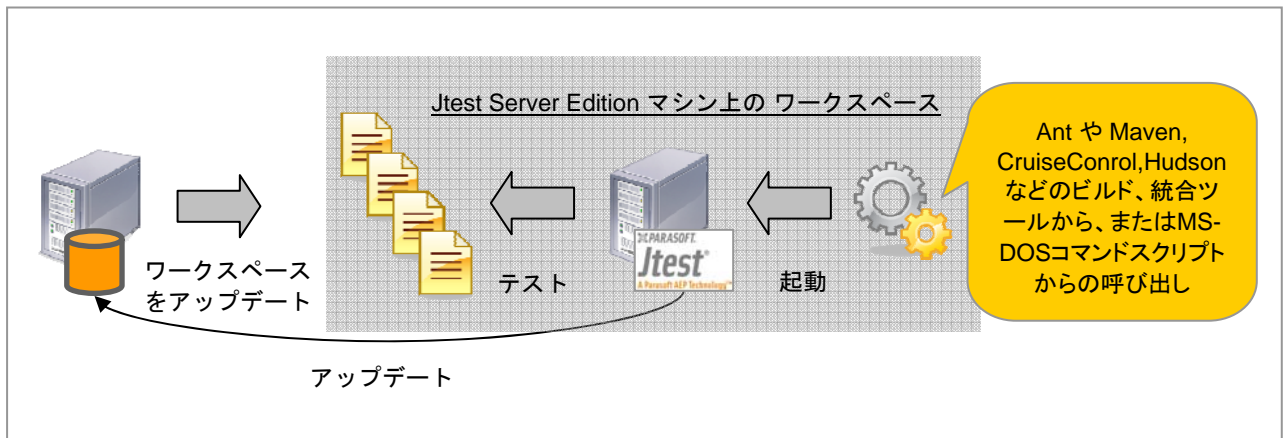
Jtest Server Edition マシン上の ワークスペース

Ant や Maven, CruiseConrol,Hudson などのビルド、統合ツールから、またはMS-DOSコマンドスクリプトからの呼び出し

ワークスペースをアップデート

テスト

PARASOFT. Jtest A Parasoft AEP Technology

起動

アップデート